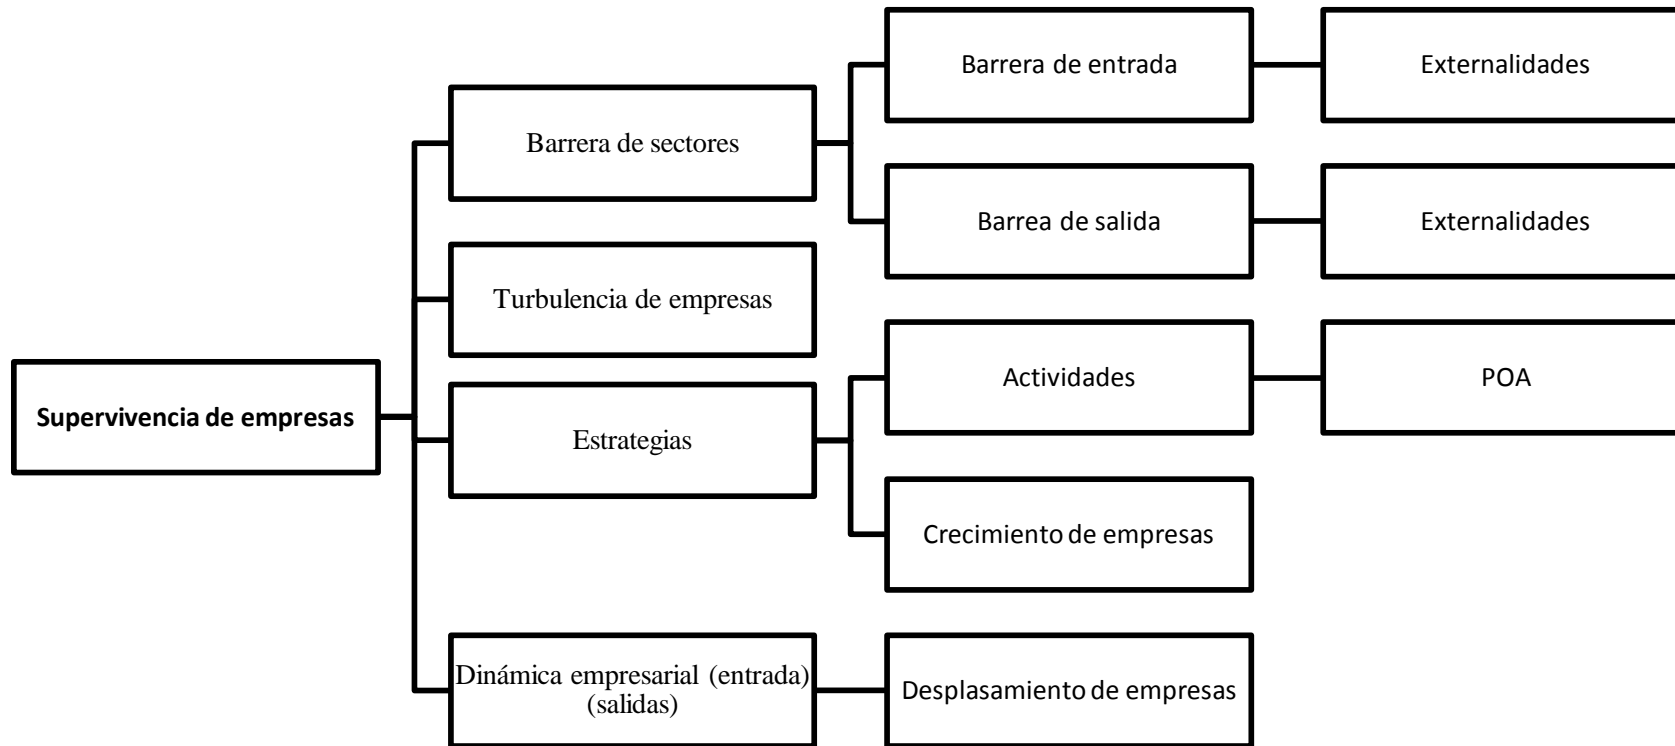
Supervivencia de empresas

Barrera de sectores

Barrera de entrada

Externalidades

Barrea de salida

Externalidades

Turbulencia de empresas

Estrategias

Actividades

POA

Crecimiento de empresas

Dinámica empresarial (entrada) (salidas)

Desplasamiento de empresas